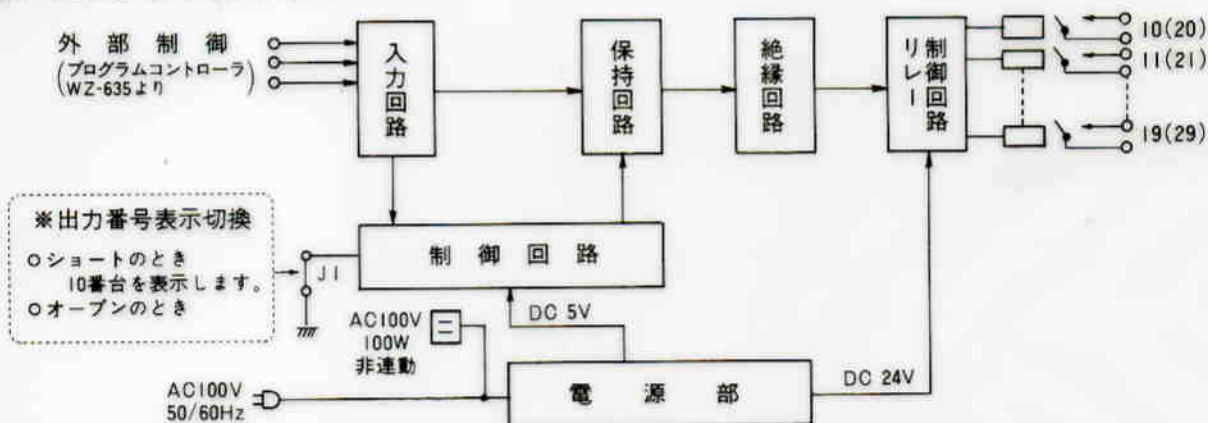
外部制御
(プログラムコントローラ WZ-635より)

入力回路

保持回路

絶縁回路

リレー制御回路

10(20)
11(21)
19(29)

※出力番号表示切換
○ショートのとき 10番台を表示します。
○オープンのとき

J1

制御回路

AC100V 100W 非連動

DC 5V

AC100V 50/60Hz

電源部

DC 24V